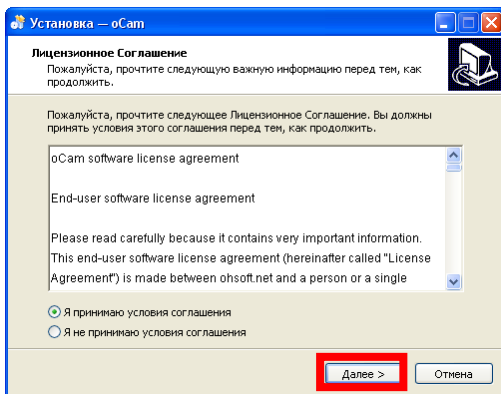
Установка — oCam

Лицензионное Соглашение

Пожалуйста, прочтите следующую важную информацию перед тем, как продолжить.

Пожалуйста, прочтите следующее Лицензионное Соглашение. Вы должны принять условия этого соглашения перед тем, как продолжить.

oCam software license agreement

End-user software license agreement

Please read carefully because it contains very important information. This end-user software license agreement (hereinafter called "License Agreement") is made between ohsoft.net and a person or a single

Я принимаю условия соглашения

Я не принимаю условия соглашения

Далее >

Отмена